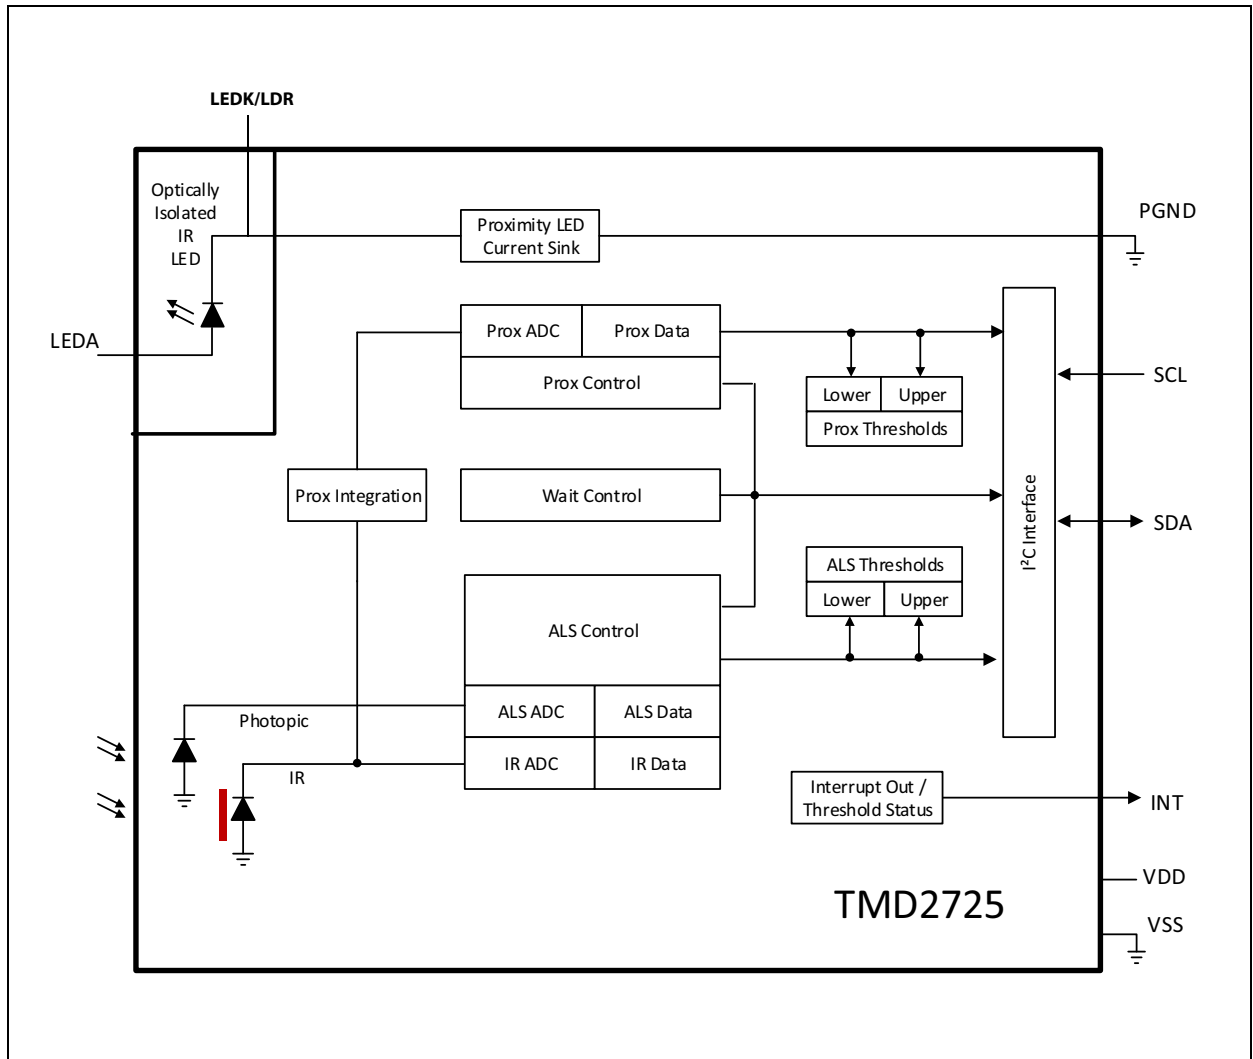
LEDK/LDR

Optically Isolated IR LED

Proximity LED Current Sink

PGND

LEDA

Prox ADC | Prox Data

Prox Control

Lower | Upper
Prox Thresholds

SCL

Prox Integration

Wait Control

$I^2C$ Interface

SDA

ALS Thresholds
Lower | Upper

ALS Control

Photopic

ALS ADC | ALS Data

IR

IR ADC | IR Data

Interrupt Out / Threshold Status

INT

VDD

TMD2725

VSS